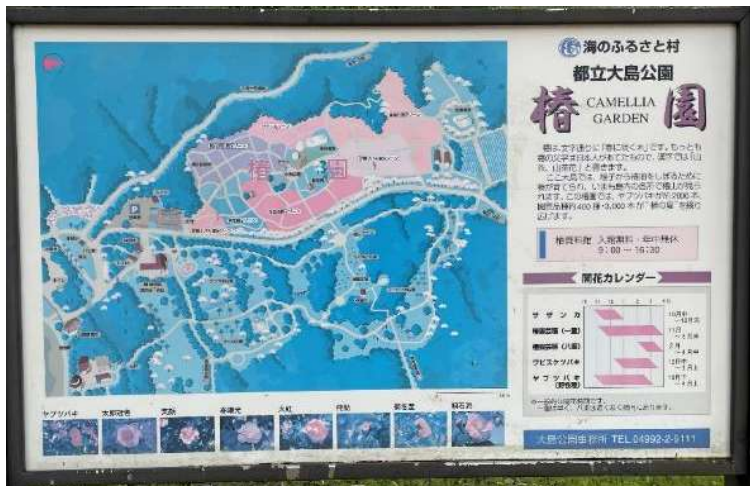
海のふるさと村
都立大島公園
椿 CAMELLIA GARDEN 園

椿 園

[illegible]

椿園利用 入園無料・年中無休
9:00 ～ 16:30

開花カレンダー

サザンカ
椿園椿（一重）
椿園椿（八重）
ワビスケツバキ
ヤブツバキ

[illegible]

ヤブツバキ
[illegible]

大島公園事務所 TEL.04992-2-9111